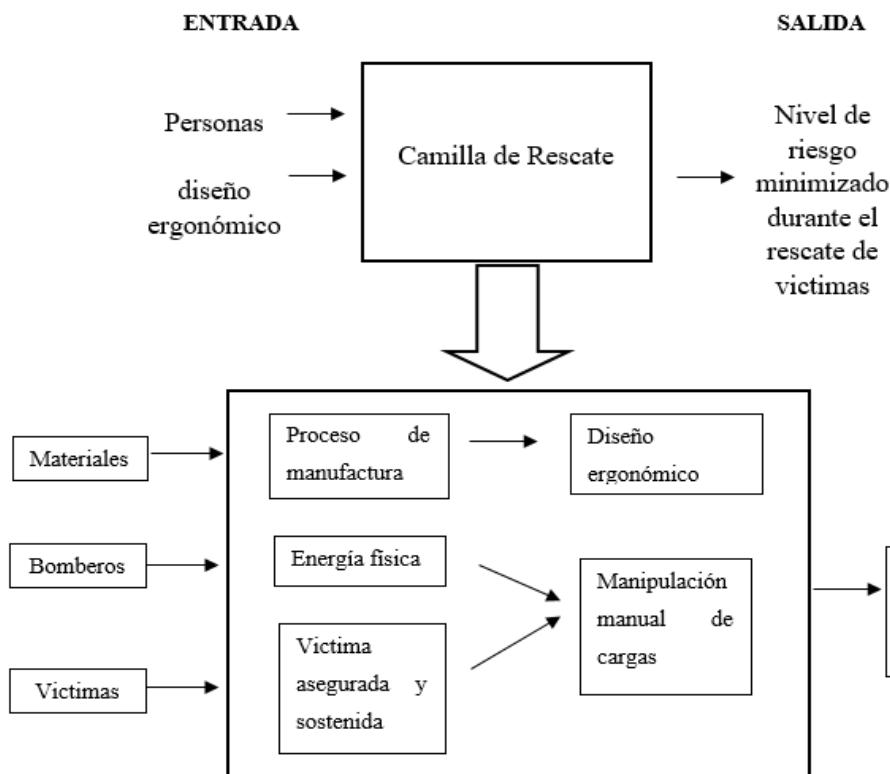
ENTRADA

SALIDA

Personas

diseño ergonómico

Camilla de Rescate

Nivel de riesgo minimizado durante el rescate de victimas

Materiales

Bomberos

Victimas

Proceso de manufactura

Diseño ergonómico

Energía física

Victima asegurada y sostenida

Manipulación manual de cargas